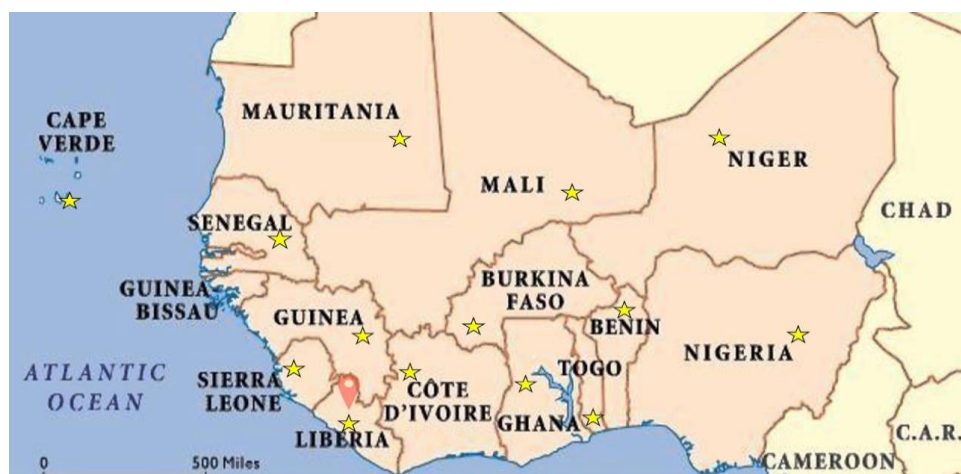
CAPE VERDE

MAURITANIA

MALI

NIGER

CHAD

SENEGAL

GUINEA-BISSAU

GUINEA

BURKINA FASO

BENIN

NIGERIA

ATLANTIC OCEAN

SIERRA LEONE

CÔTE D'IVOIRE

TOGO

GHANA

LIBERIA

C.A.R.

CAMEROON

0

500 Miles